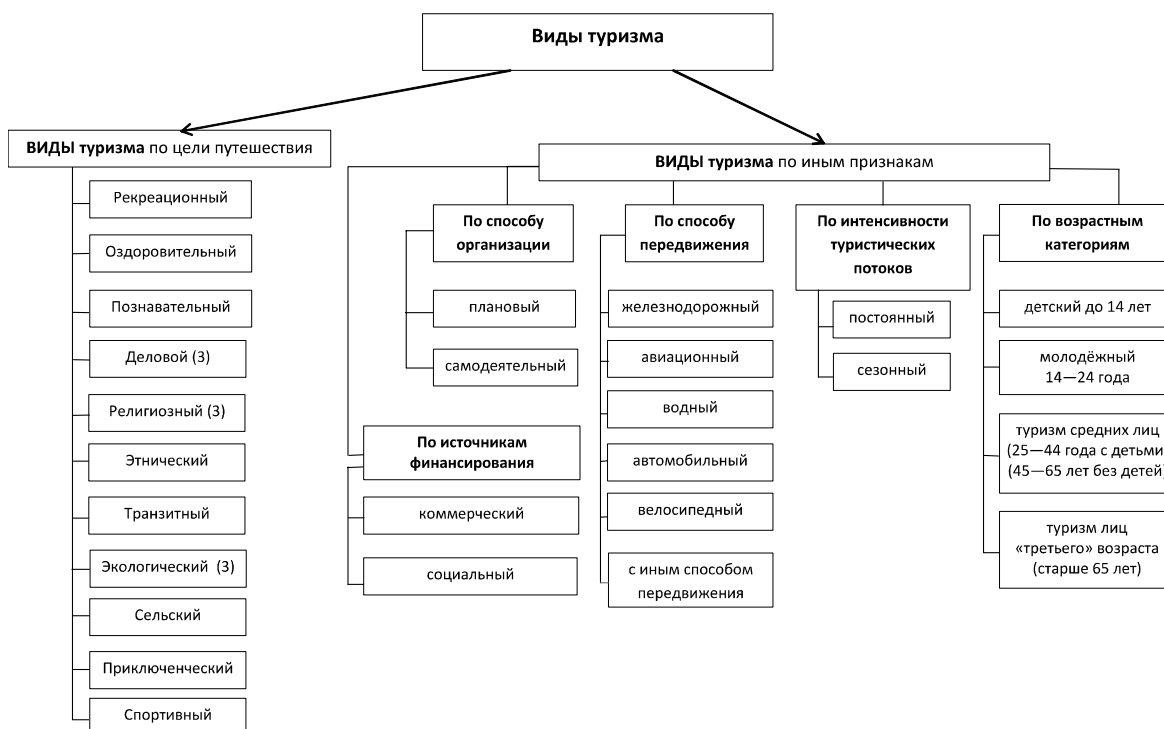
Виды туризма

ВИДЫ туризма по цели путешествия

Рекреационный

Оздоровительный

Познавательный

Деловой (3)

Религиозный (3)

Этнический

Транзитный

Экологический (3)

Сельский

Приключенческий

Спортивный

ВИДЫ туризма по иным признакам

По способу организации

плановый

самодеятельный

По источникам финансирования

коммерческий

социальный

По способу передвижения

железнодорожный

авиационный

водный

автомобильный

велосипедный

с иным способом передвижения

По интенсивности туристических потоков

постоянный

сезонный

По возрастным категориям

детский до 14 лет

молодёжный 14—24 года

туризм средних лиц (25—44 года с детьми (45—65 лет без детей)

туризм лиц «третьего» возраста (старше 65 лет)